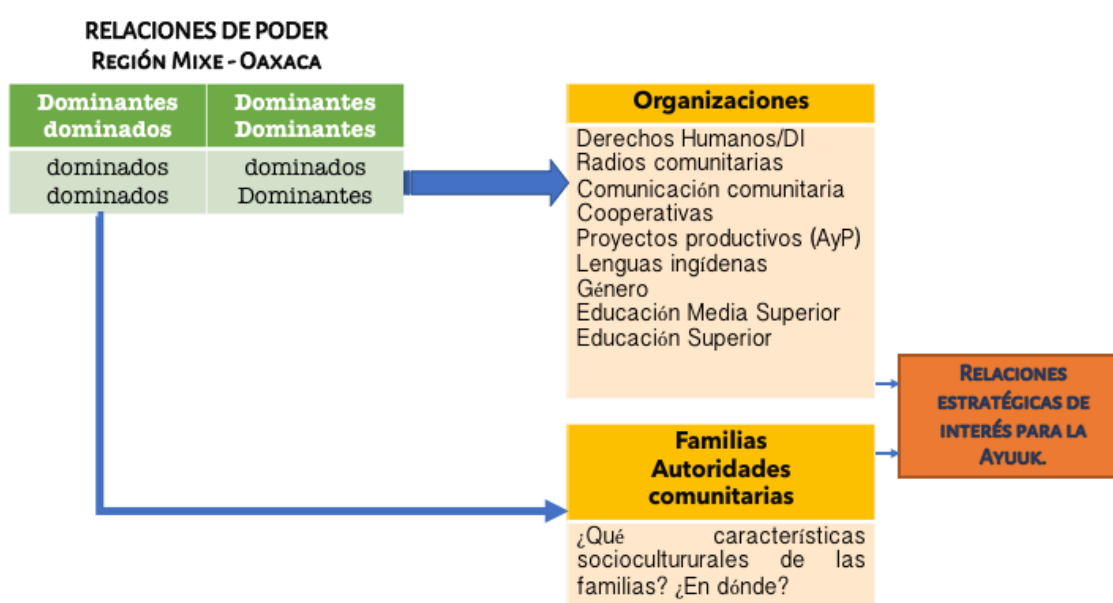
RELACIONES DE PODER
REGIÓN MIXE - OAXACA

| Dominantes dominados | Dominantes Dominantes |
|---|---|
| dominados dominados | dominados Dominantes |

Organizaciones

Derechos Humanos/DI
Radios comunitarias
Comunicación comunitaria
Cooperativas
Proyectos productivos (AyP)
Lenguas ingídenas
Género
Educación Media Superior
Educación Superior

RELACIONES ESTRATÉGICAS DE INTERÉS PARA LA AYUUK.

Familias
Autoridades comunitarias

¿Qué características sociocultururales de las familias? ¿En dónde?